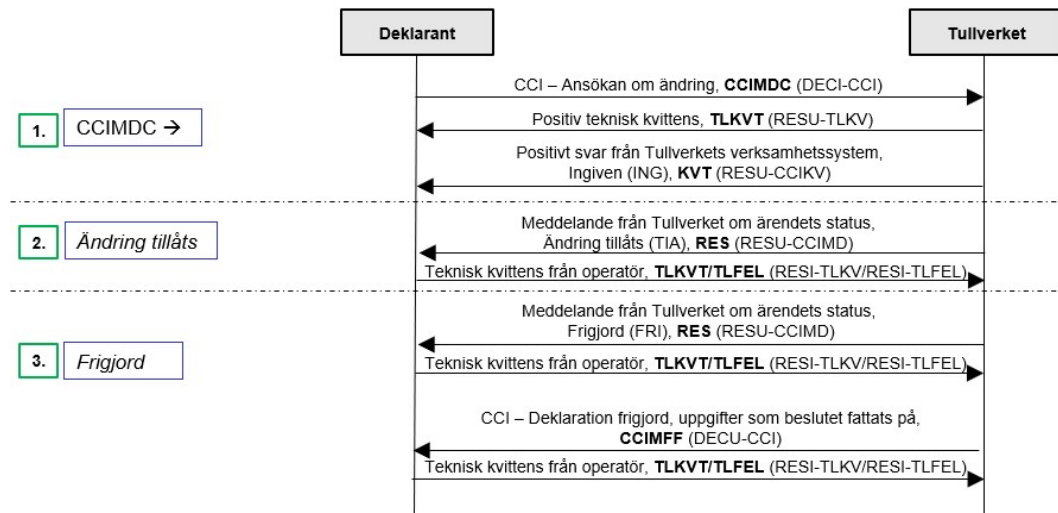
Deklarant

Tullverket

CCI – Ansökan om ändring, **CCIMDC** (DECI-CCI)

1. CCIMDC →

Positiv teknisk kvittens, **TLKVT** (RESU-TLKV)

Positivt svar från Tullverkets verksamhetssystem, Ingiven (ING), **KVT** (RESU-CCIKV)

Meddelande från Tullverket om ärendets status, Ändring tillåts (TIA), **RES** (RESU-CCIMD)

2. *Ändring tillåts*

Teknisk kvittens från operatör, **TLKVT/TLFEL** (RESI-TLKV/RESI-TLFEL)

Meddelande från Tullverket om ärendets status, Frigjord (FRI), **RES** (RESU-CCIMD)

3. *Frigjord*

Teknisk kvittens från operatör, **TLKVT/TLFEL** (RESI-TLKV/RESI-TLFEL)

CCI – Deklaration frigjord, uppgifter som beslutet fattats på, **CCIMFF** (DECU-CCI)

Teknisk kvittens från operatör, **TLKVT/TLFEL** (RESI-TLKV/RESI-TLFEL)